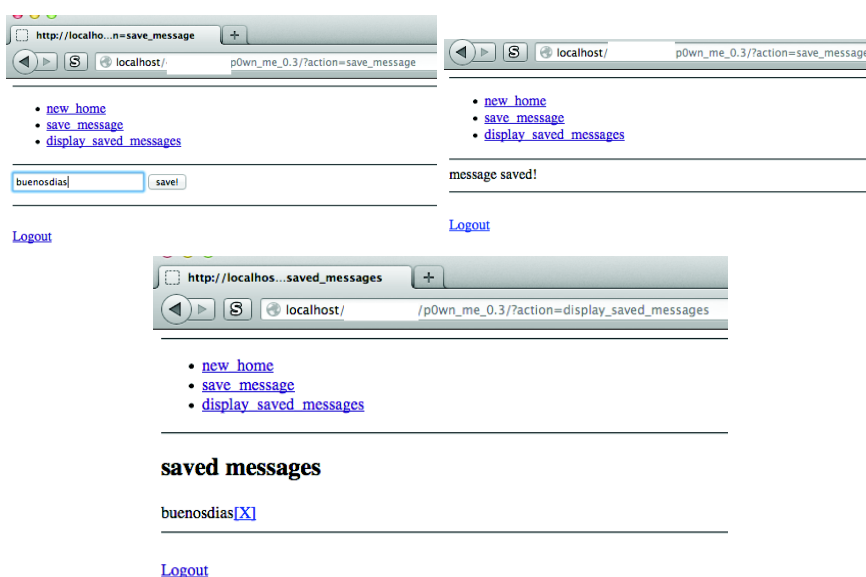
http://localho...n=save_message

+

localhost/ p0wn_me_0.3/?action=save_message

- new_home
- save_message
- display_saved_messages

buenosdias

save!

Logout

localhost/ p0wn_me_0.3/?action=save_message

- new_home
- save_message
- display_saved_messages

message saved!

Logout

http://localhos...saved_messages

+

localhost/ /p0wn_me_0.3/?action=display_saved_messages

- new_home
- save_message
- display_saved_messages

saved messages

buenosdias[X]

Logout